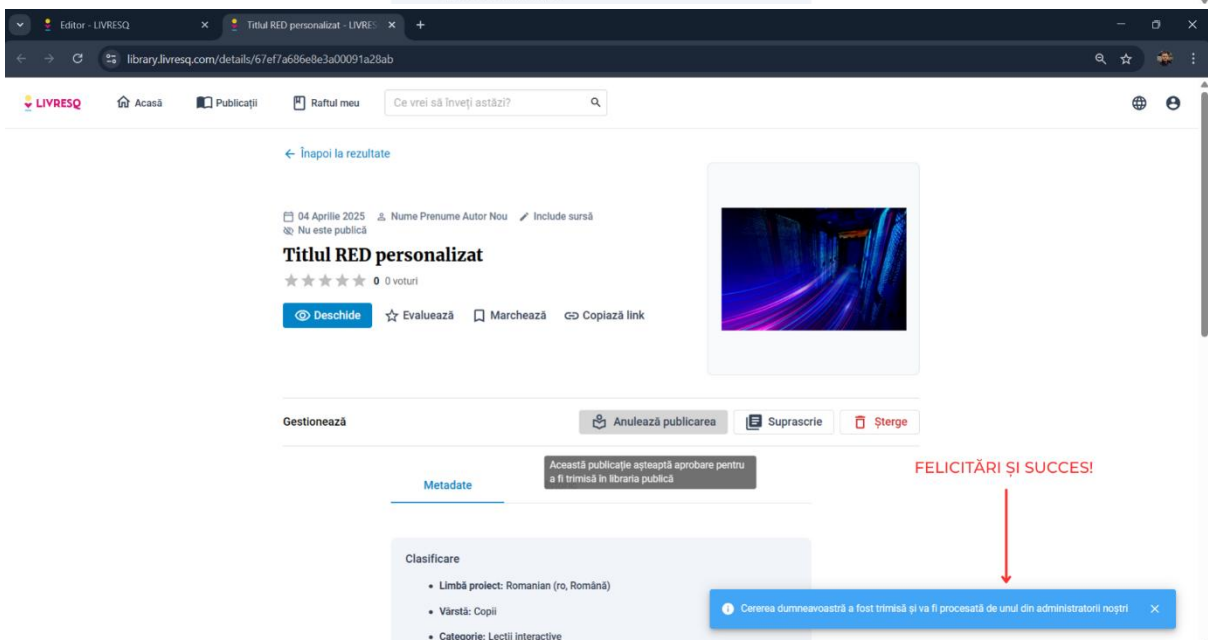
Editor - LIVRESQ
Titlul RED personalizat - LIVRES
library.livresq.com/details/67ef7a686e8e3a00091a28ab

LIVRESQ Acasă Publicații Raftul meu Ce vrei să înveți astăzi?

← Înapoi la rezultate

04 Aprilie 2025 Nume Prenume Autor Nou Include sursă
Nu este publică

Titlul RED personalizat

0 0 voturi

Deschide Evaluează Marchează Copiază link

Gestionează

Anulează publicarea Suprascrie Șterge

Această publicație așteaptă aprobare pentru a fi trimisă în libraria publică

Metadate

FELICITĂRI ȘI SUCCES!

Clasificare

- Limbă proiect: Romanian (ro, Română)
- Vârstă: Copii
- Categorie: Lecții interactive

Cererea dumneavoastră a fost trimisă și va fi procesată de unul din administratorii noștri